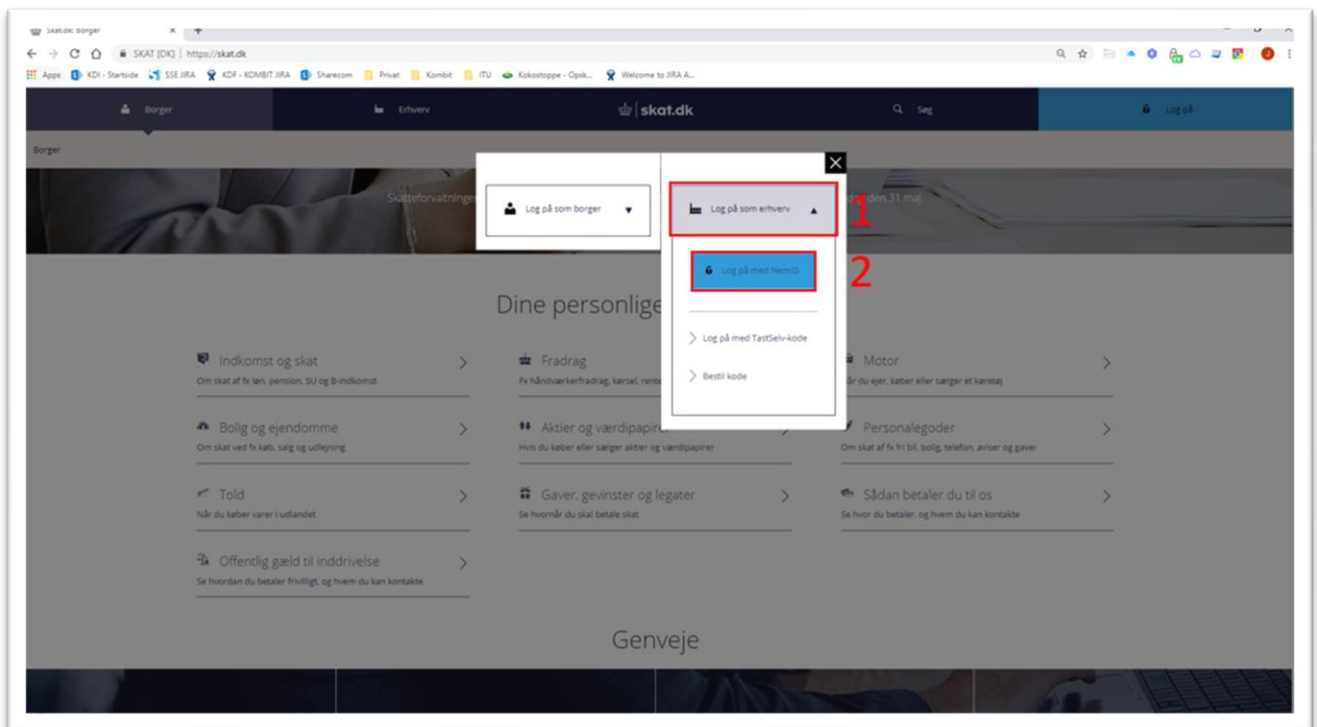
Skat.dk: Borger ×

SKAT [DK] | https://skat.dk

Apps KDI - Startside SSE JIRA KDF - KOMBIT JIRA Sharecom Privat Kombit ITU Kokostoppe - Opsk... Welcome to JIRA A...

Borger | Erhverv | skat.dk | Søg | Log på

Borger

Skatteforvaltningen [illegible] den 31. maj

Log på som borger ▼

Log på som erhverv ▲ 1

Log på med NemID 2

Log på med TastSelv-kode

Bestil kode

Dine personlige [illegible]

Indkomst og skat
Om skat af fx løn, pension, SU og B-indkomst

Fradrag
Fx håndværkerfradrag, kørsel, rente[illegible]

Motor
Når du ejer, køber eller sælger et køretøj

Bolig og ejendomme
Om skat ved fx køb, salg og udlejning

Aktier og værdipapirer
Hvis du køber eller sælger aktier og værdipapirer

Personalegoder
Om skat af fx fri bil, bolig, telefon, aviser og gaver

Told
Når du køber varer i udlandet

Gaver, gevinster og legater
Se hvornår du skal betale skat

Sådan betaler du til os
Se hvor du betaler, og hvem du kan kontakte

Offentlig gæld til inddrivelse
Se hvordan du betaler frivilligt, og hvem du kan kontakte

Genveje